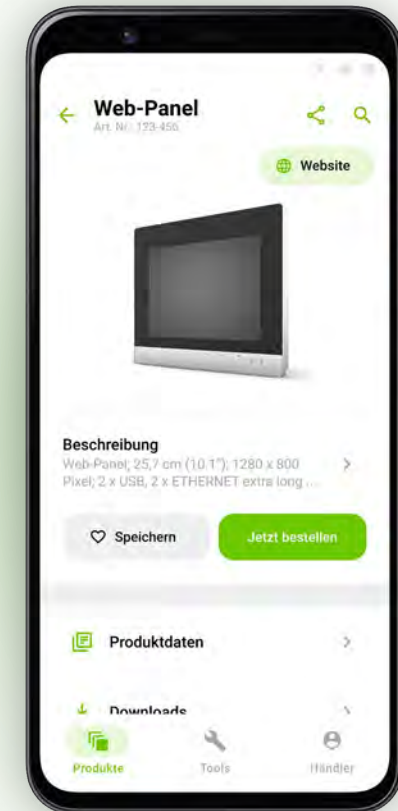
Web-Panel
Art. Nr.: 123-456

Website

Beschreibung
Web-Panel; 25,7 cm (10.1"); 1280 x 800 Pixel; 2 x USB, 2 x ETHERNET extra long ...

Speichern

Jetzt bestellen

Produktdaten

Downloads

Produkte

Tools

Händler